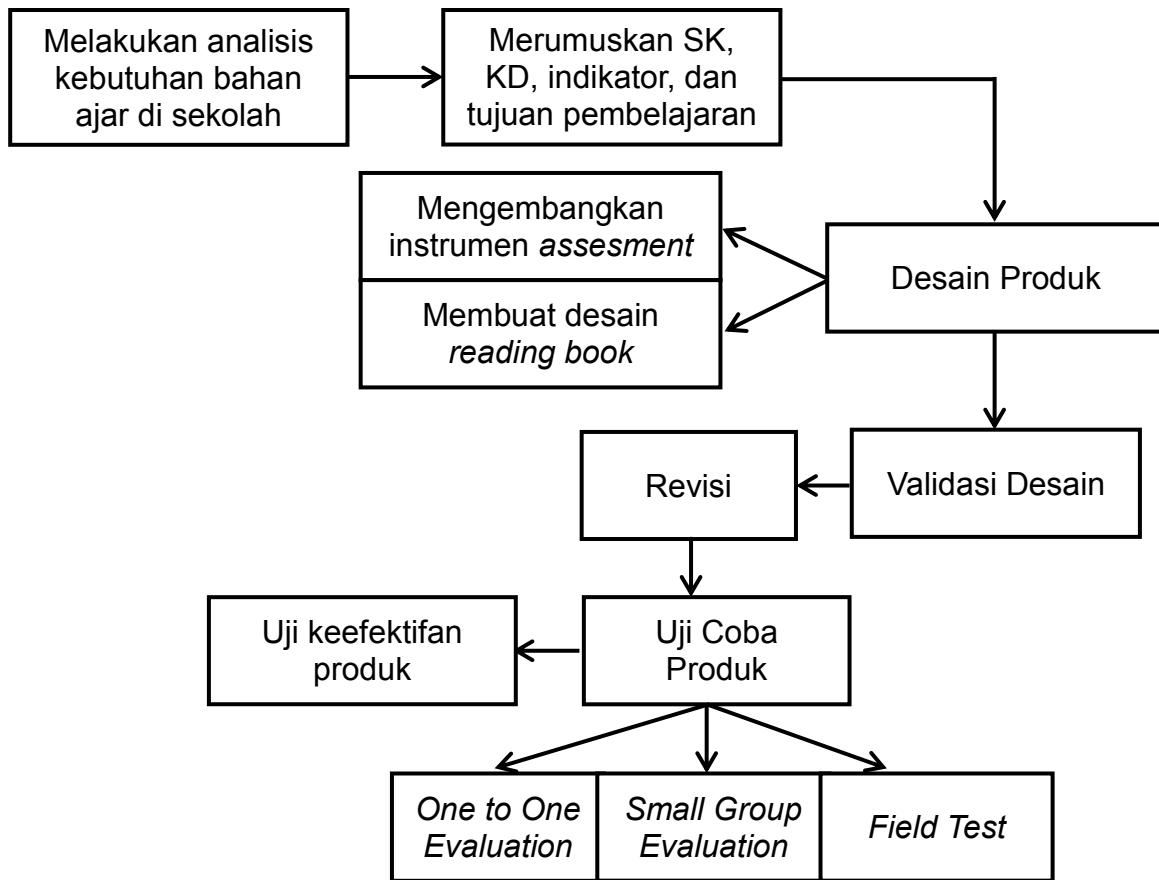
Melakukan analisis kebutuhan bahan ajar di sekolah

Merumuskan SK, KD, indikator, dan tujuan pembelajaran

Mengembangkan instrumen *assesment*

Membuat desain *reading book*

Desain Produk

Revisi

Validasi Desain

Uji keefektifan produk

Uji Coba Produk

*One to One Evaluation*

*Small Group Evaluation*

*Field Test*